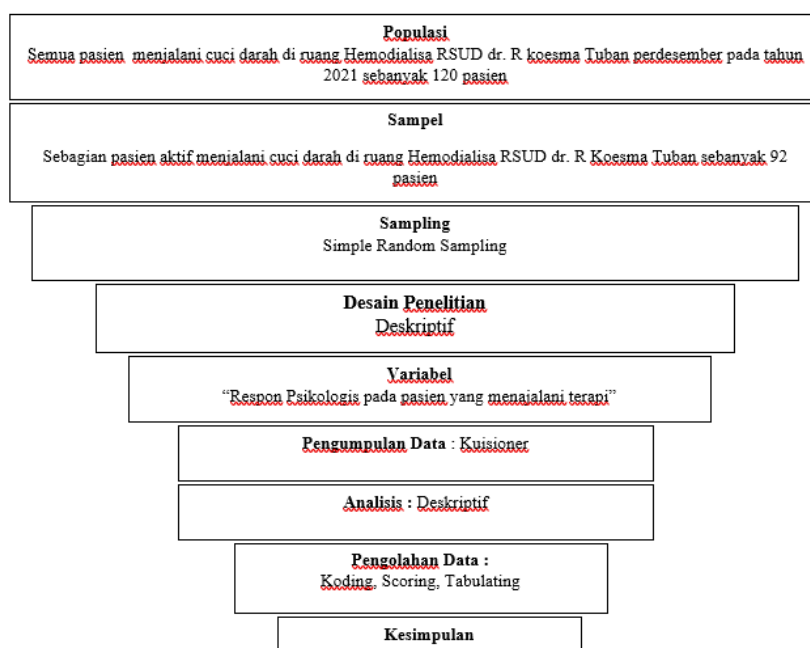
**Populasi**
Semua pasien menjalani cuci darah di ruang Hemodialisa RSUD dr. R koesma Tuban perdesember pada tahun 2021 sebanyak 120 pasien

**Sampel**

Sebagian pasien aktif menjalani cuci darah di ruang Hemodialisa RSUD dr. R Koesma Tuban sebanyak 92 pasien

**Sampling**
Simple Random Sampling

**Desain Penelitian**
Deskriptif

**Variabel**
"Respon Psikologis pada pasien yang menajalani terapi"

**Pengumpulan Data** : Kuisioner

**Analisis** : Deskriptif

**Pengolahan Data :**
Koding, Scoring, Tabulating

**Kesimpulan**